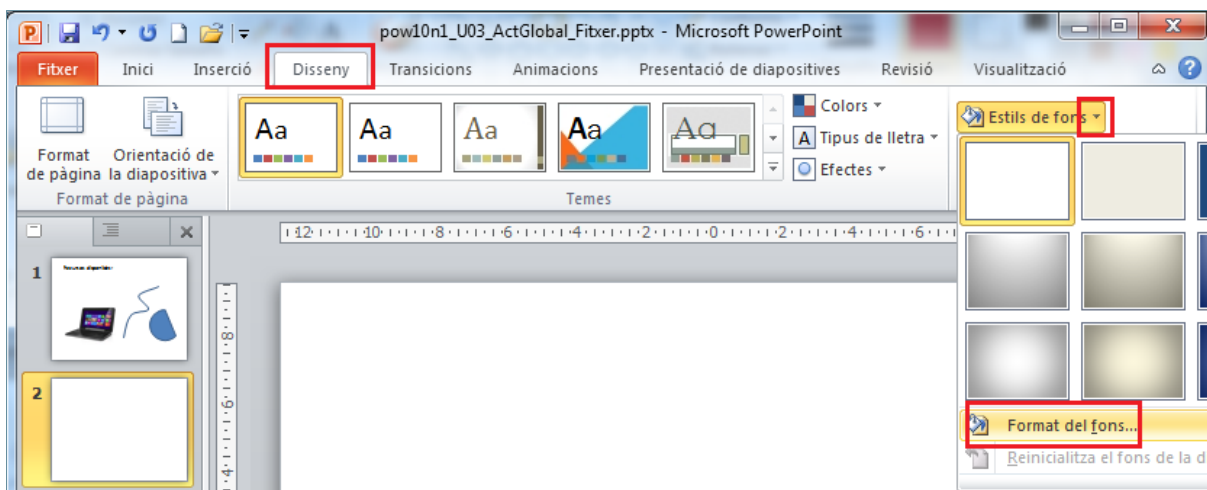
pow10n1_U03_ActGlobal_Fitxer.pptx - Microsoft PowerPoint

Fitxer Inici Inserció Disseny Transicions Animacions Presentació de diapositives Revisió Visualització

Format de pàgina
Orientació de la diapositiva
Format de pàgina

Aa Aa Aa Aa Aa
Temes

Colors
Tipus de lletra
Efectes

Estils de fons

12 · 10 · 8 · 6 · 4 · 2 · 0 · 2 · 4 · 6

1
2

Format del fons...
Reinicialitza el fons de la d